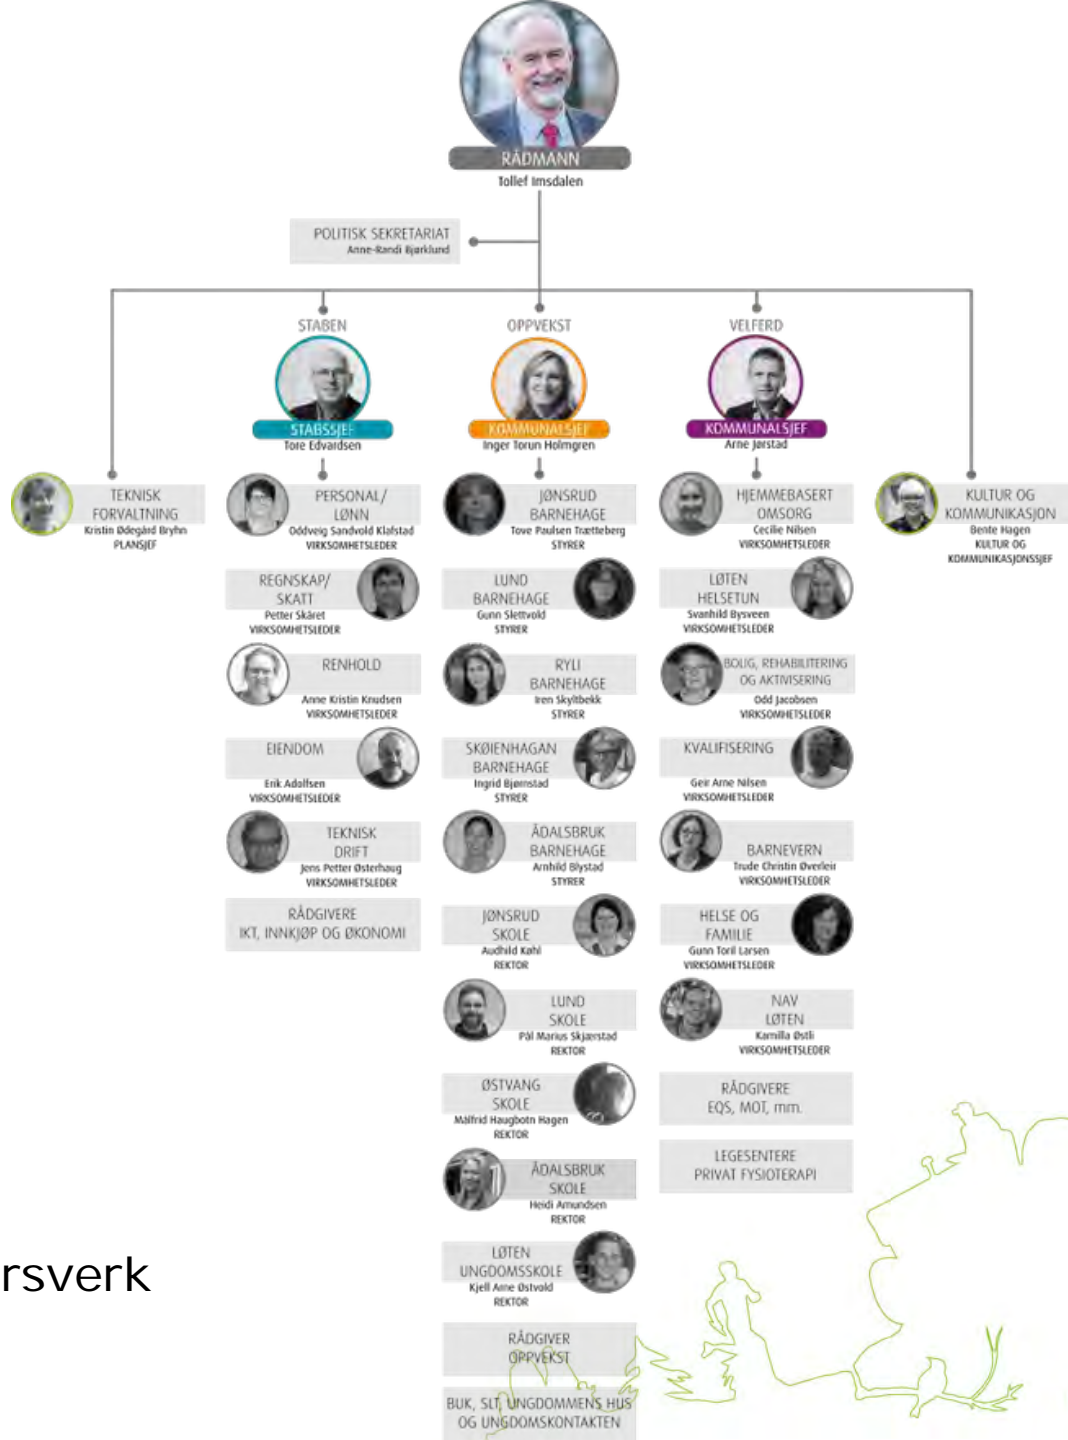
RÅDMANN
Tollef Imsdalen

POLITISK SEKRETARIAT
Anne-Randi Bjørklund

STABEN

STABSSJEF
Tore Edvardsen

OPPVEKST

KOMMUNALSJEF
Inger Torun Holmgren

VELFERD

KOMMUNALSJEF
Arne Jørstad

TEKNISK FORVALTNING
Kristin Ødegård Bryhn
PLANSJEF

PERSONAL/ LØNN
Oddveig Sandvold Klafstad
VIRKSOMHETSLEDER

REGNSKAP/ SKATT
Petter Skåret
VIRKSOMHETSLEDER

RENHOLD
Anne Kristin Knudsen
VIRKSOMHETSLEDER

EIENDOM
Erik Adolfsen
VIRKSOMHETSLEDER

TEKNISK DRIFT
Jens Petter Østerhaug
VIRKSOMHETSLEDER

RÅDGIVERE
IKT, INNKJØP OG ØKONOMI

JØNSRUD BARNEHAGE
Tove Paulsen Trætteberg
STYRER

LUND BARNEHAGE
Gunn Slettvold
STYRER

RYLI BARNEHAGE
Iren Skyltbekk
STYRER

SKØIENHAGAN BARNEHAGE
Ingrid Bjørnstad
STYRER

ÅDALSBRUK BARNEHAGE
Arnhild Blystad
STYRER

JØNSRUD SKOLE
Audhild Kohl
REKTOR

LUND SKOLE
Pål Marius Skjærstad
REKTOR

ØSTVANG SKOLE
Målfrid Haugbotn Hagen
REKTOR

ÅDALSBRUK SKOLE
Heidi Amundsen
REKTOR

LØTEN UNGDOMSSKOLE
Kjell Arne Østvold
REKTOR

RÅDGIVER OPPVEKST

BUK, SLT, UNGDOMMENS HUS OG UNGDOMSKONTAKTEN

HJEMMEBASERT OMSORG
Cecilie Nilsen
VIRKSOMHETSLEDER

LØTEN HELSETUN
Svanhild Bysveen
VIRKSOMHETSLEDER

BOLIG, REHABILITERING OG AKTIVISERING
Odd Jacobsen
VIRKSOMHETSLEDER

KVALIFISERING
Geir Arne Nilsen
VIRKSOMHETSLEDER

BARNEVERN
Trude Christin Øverleir
VIRKSOMHETSLEDER

HELSE OG FAMILIE
Gunn Toril Larsen
VIRKSOMHETSLEDER

NAV LØTEN
Kamilla Østli
VIRKSOMHETSLEDER

RÅDGIVERE
EQS, MOT, mm.

LEGESENTERE
PRIVAT FYSIOTERAPI

KULTUR OG KOMMUNIKASJON
Bente Hagen
KULTUR OG KOMMUNIKASJONSSJEF

rsverk